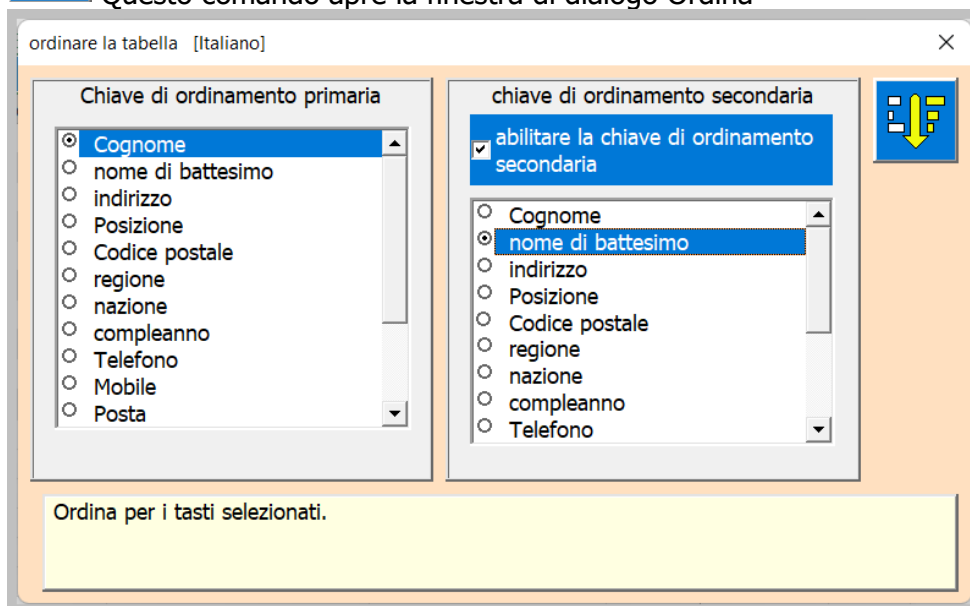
Questo comando apre la finestra di dialogo Ordina

ordinare la tabella [Italiano]

×

Chiave di ordinamento primaria

Cognome
nome di battesimo
indirizzo
Posizione
Codice postale
regione
nazione
compleanno
Telefono
Mobile
Posta

chiave di ordinamento secondaria

abilitare la chiave di ordinamento secondaria

Cognome
nome di battesimo
indirizzo
Posizione
Codice postale
regione
nazione
compleanno
Telefono

Ordina per i tasti selezionati.